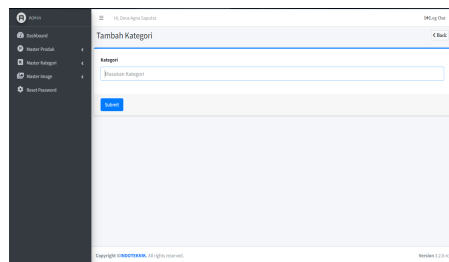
Admin

Dashboard

Master Produk

Master Kategori

Master Image

Reset Password

Hi, Dewa Agna Saputra

Log Out

Tambah Kategori

Back

Kategori

Masukan Kategori

Submit

Copyright © INDOTEKNIK. All rights reserved.

Version 1.2.0